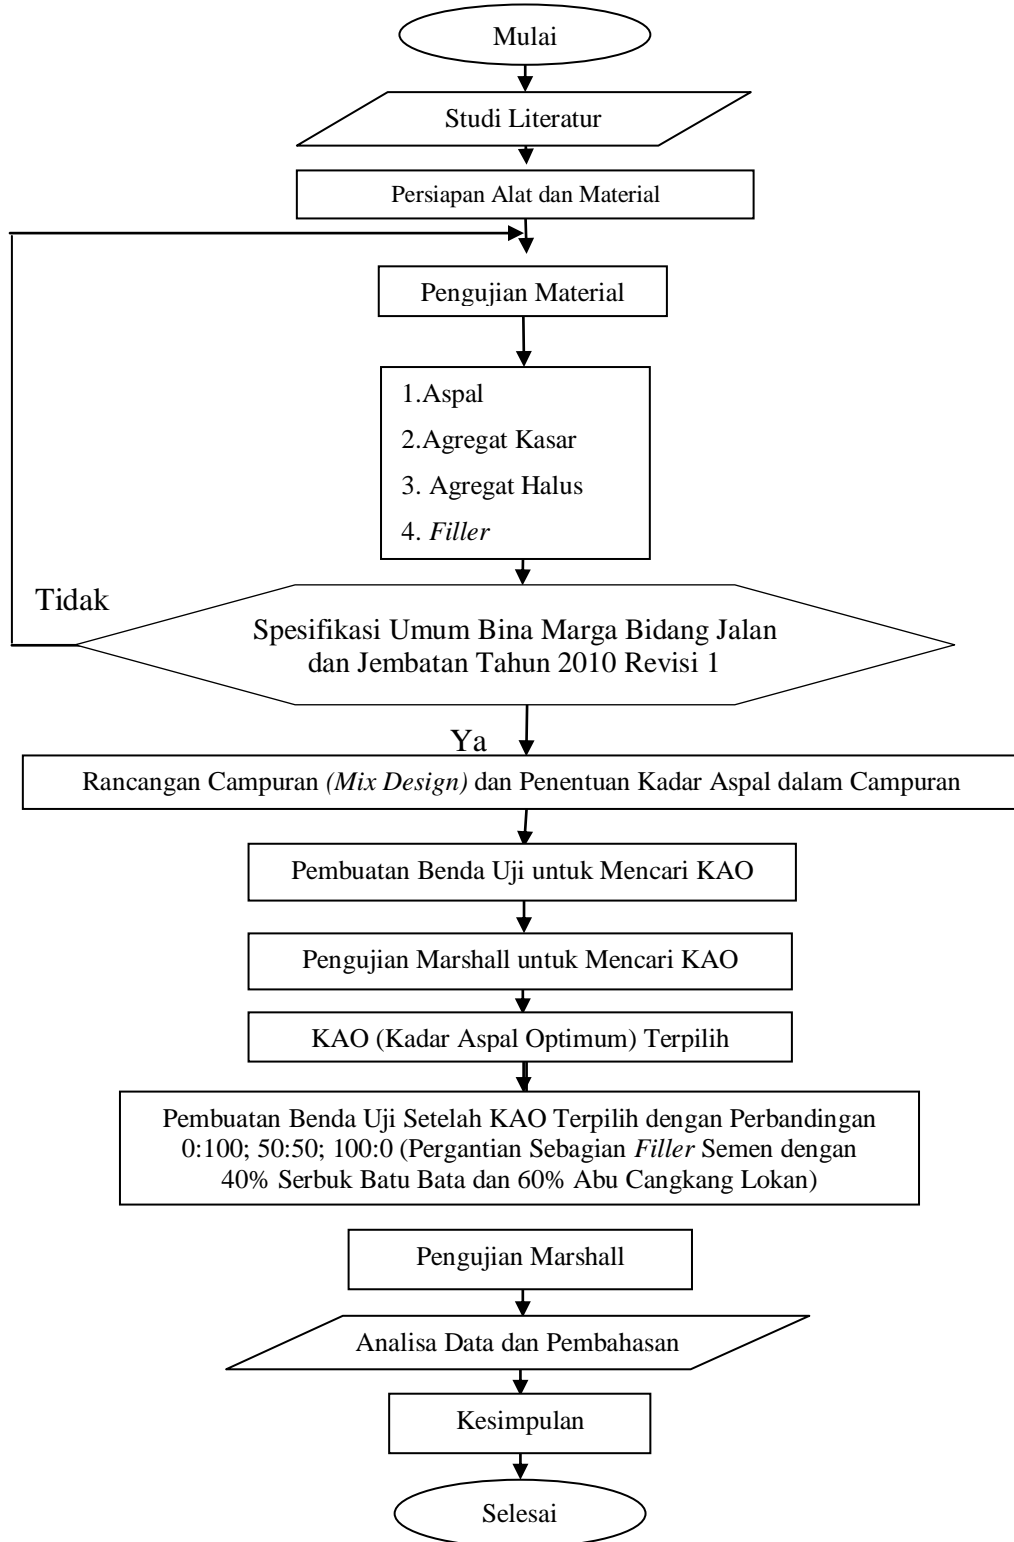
Mulai

Studi Literatur

Persiapan Alat dan Material

Pengujian Material

1.Aspal
2.Agregat Kasar
3. Agregat Halus
4. Filler

Tidak

Spesifikasi Umum Bina Marga Bidang Jalan dan Jembatan Tahun 2010 Revisi 1

Ya

Rancangan Campuran (Mix Design) dan Penentuan Kadar Aspal dalam Campuran

Pembuatan Benda Uji untuk Mencari KAO

Pengujian Marshall untuk Mencari KAO

KAO (Kadar Aspal Optimum) Terpilih

Pembuatan Benda Uji Setelah KAO Terpilih dengan Perbandingan 0:100; 50:50; 100:0 (Pergantian Sebagian Filler Semen dengan 40% Serbuk Batu Bata dan 60% Abu Cangkang Lokan)

Pengujian Marshall

Analisa Data dan Pembahasan

Kesimpulan

Selesai